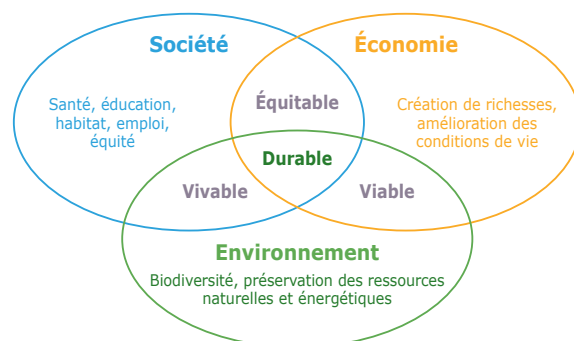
Société

Économie

Santé, éducation, habitat, emploi, équité

Équitable

Création de richesses, amélioration des conditions de vie

Durable

Vivable

Viable

Environnement

Biodiversité, préservation des ressources naturelles et énergétiques